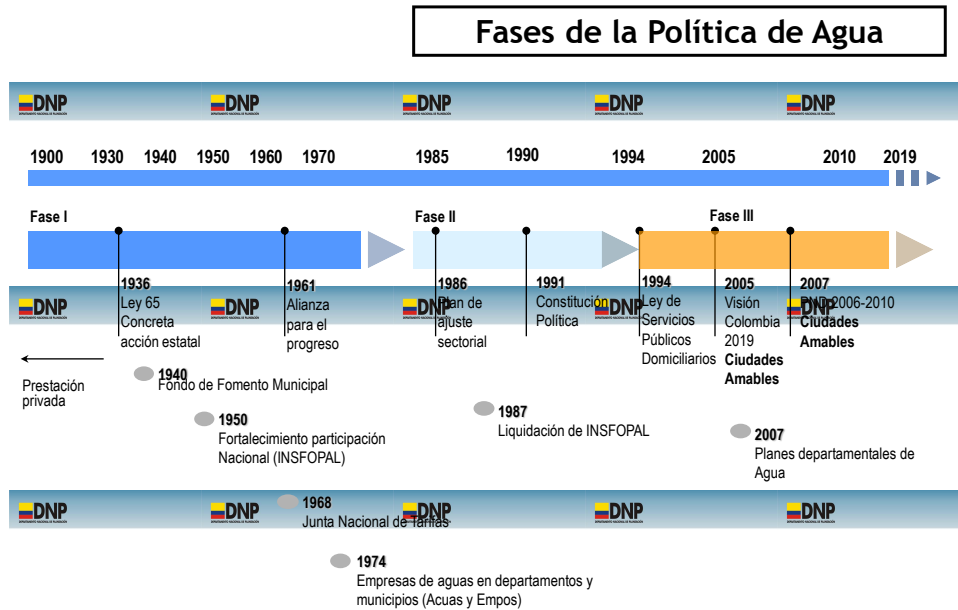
Fases de la Política de Agua

DNP DNP DNP DNP DNP

1900 1930 1940 1950 1960 1970 1985 1990 1994 2005 2010 2019

Fase I

Fase II

Fase III

1936
Ley 65
Concreta
acción estatal

1961
Alianza
para el
progreso

1986
Plan de
ajuste
sectorial

1991
Constitución
Política

1994
Ley de
Servicios
Públicos
Domiciliarios

2005
Visión
Colombia
2019
Ciudades
Amables

2007
PND 2006-2010
Ciudades
Amables

DNP DNP DNP DNP DNP

Prestación
privada

1940
Fondo de Fomento Municipal

1950
Fortalecimiento participación
Nacional (INSFOPAL)

1987
Liquidación de INSFOPAL

2007
Planes departamentales de
Agua

DNP DNP DNP DNP DNP

1968
Junta Nacional de Tarifas

1974
Empresas de aguas en departamentos y
municipios (Acuas y Empos)